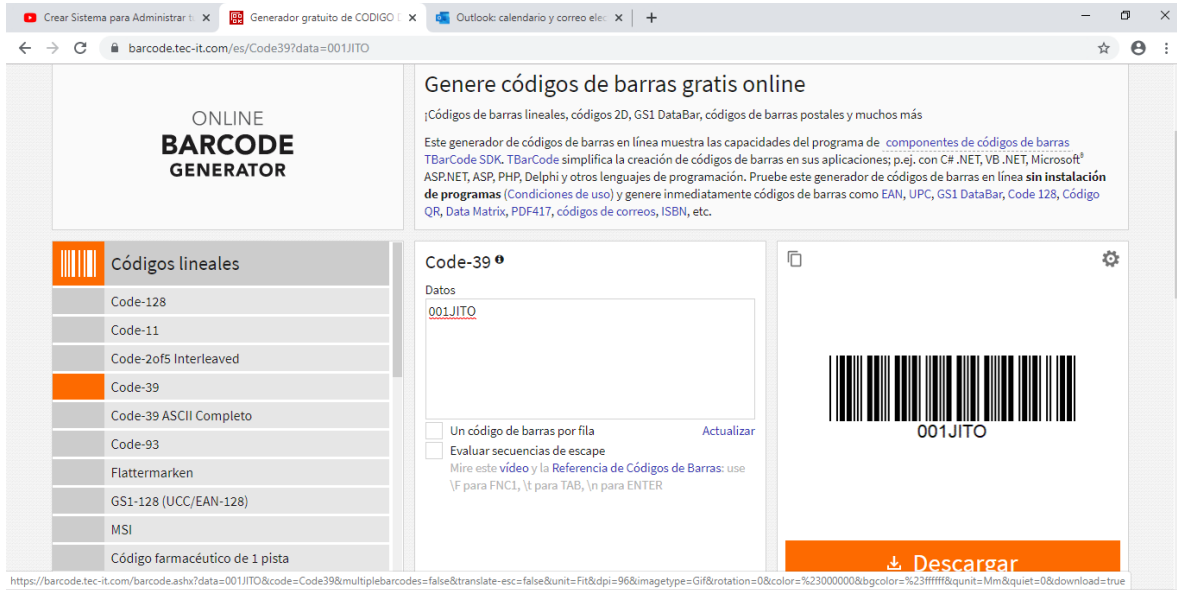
Crear Sistema para Administrar t ×
Generador gratuito de CODIGO ×
Outlook: calendario y correo elec ×
+

barcode.tec-it.com/es/Code39?data=001JITO

ONLINE
BARCODE
GENERATOR

Genere códigos de barras gratis online

¡Códigos de barras lineales, códigos 2D, GS1 DataBar, códigos de barras postales y muchos más

Este generador de códigos de barras en línea muestra las capacidades del programa de componentes de códigos de barras TBarCode SDK. TBarCode simplifica la creación de códigos de barras en sus aplicaciones; p.ej. con C# .NET, VB .NET, Microsoft® ASP.NET, ASP, PHP, Delphi y otros lenguajes de programación. Pruebe este generador de códigos de barras en línea **sin instalación de programas** (Condiciones de uso) y genere inmediatamente códigos de barras como EAN, UPC, GS1 DataBar, Code 128, Código QR, Data Matrix, PDF417, códigos de correos, ISBN, etc.

Códigos lineales
Code-128
Code-11
Code-2of5 Interleaved
Code-39
Code-39 ASCII Completo
Code-93
Flattermarken
GS1-128 (UCC/EAN-128)
MSI
Código farmacéutico de 1 pista

Code-39
Datos
001JITO
Un código de barras por fila
Actualizar
Evaluar secuencias de escape
Mire este vídeo y la Referencia de Códigos de Barras: use \F para FNC1, \t para TAB, \n para ENTER

001JITO

Descargar

https://barcode.tec-it.com/barcode.ashx?data=001JITO&code=Code39&multiplebarcodes=false&translate-esc=false&unit=Fit&dpi=96&imagetype=Gif&rotation=0&color=%23000000&bgcolor=%23ffffff&qunit=Mm&quiet=0&download=true